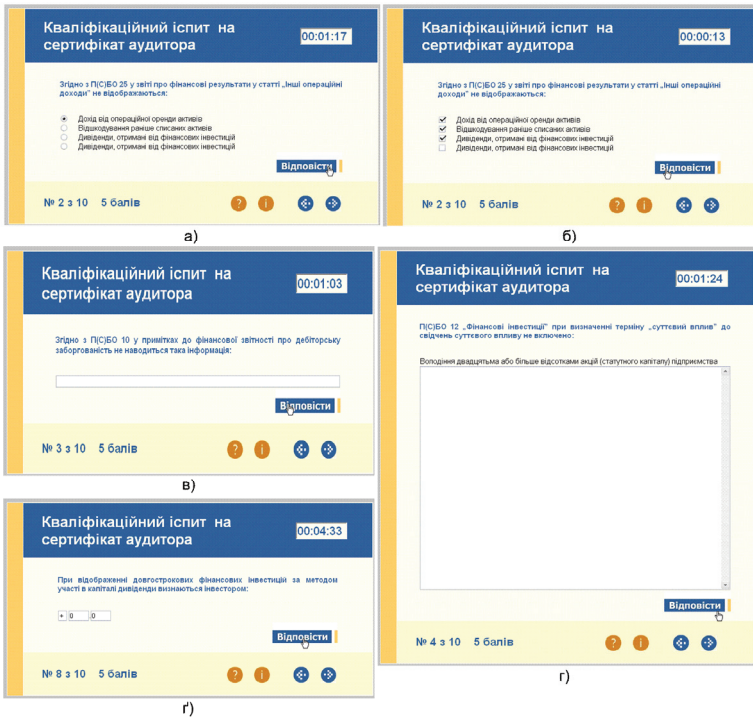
Кваліфікаційний іспит на сертифікат аудитора

00:01:17

Згідно з П(С)БО 25 у звіті про фінансові результати у статті „Інші операційні доходи" не відображаються:

Дохід від операційної оренди активів
Відшкодування раніше списаних активів
Дивіденди, отримані від фінансових інвестицій
Дивіденди, отримані від фінансових інвестицій

Відповісти

№ 2 з 10 5 балів

а)

Кваліфікаційний іспит на сертифікат аудитора

00:00:13

Згідно з П(С)БО 25 у звіті про фінансові результати у статті „Інші операційні доходи" не відображаються:

Дохід від операційної оренди активів
Відшкодування раніше списаних активів
Дивіденди, отримані від фінансових інвестицій
Дивіденди, отримані від фінансових інвестицій

Відповісти

№ 2 з 10 5 балів

б)

Кваліфікаційний іспит на сертифікат аудитора

00:01:03

Згідно з П(С)БО 10 у примітках до фінансової звітності про дебіторську заборгованість не наводиться така інформація:

Відповісти

№ 3 з 10 5 балів

в)

Кваліфікаційний іспит на сертифікат аудитора

00:01:24

П(С)БО 12 „Фінансові інвестиції" при визначенні терміну „суттєвий вплив" до свідчень суттєвого впливу не включено:

Володіння двадцятьма або більше відсотками акцій (статутного капіталу) підприємства

Відповісти

№ 4 з 10 5 балів

г)

Кваліфікаційний іспит на сертифікат аудитора

00:04:33

При відображенні довгострокових фінансових інвестицій за методом участі в капіталі дивіденди визнаються інвестором:

+ 0 0

Відповісти

№ 8 з 10 5 балів

ґ)